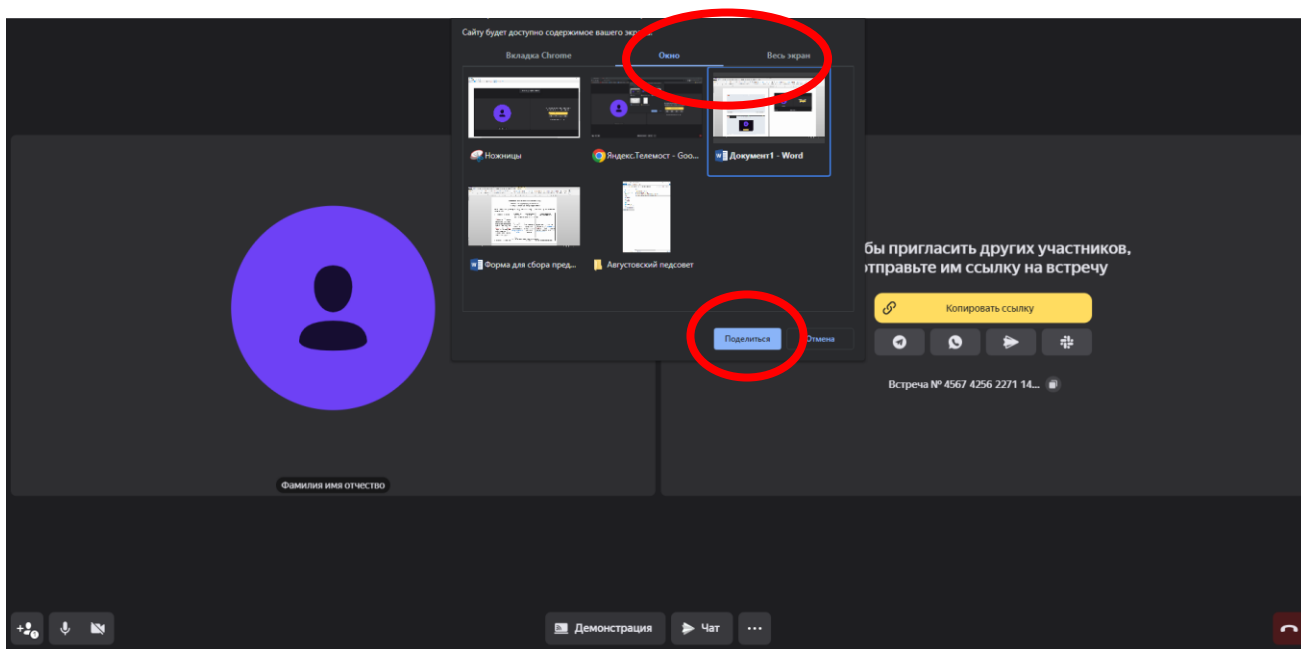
Сайту будет доступно содержимое вашего экр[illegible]

Вкладка Chrome

Окно

Весь экран

Ножницы

Яндекс.Телемост - Goo...

Документ1 - Word

Форма для сбора пред...

Августовский педсовет

Поделиться

Отмена

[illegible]бы пригласить других участников, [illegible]отправьте им ссылку на встречу

Копировать ссылку

Встреча № 4567 4256 2271 14...

Фамилия имя отчество

Демонстрация

Чат

...